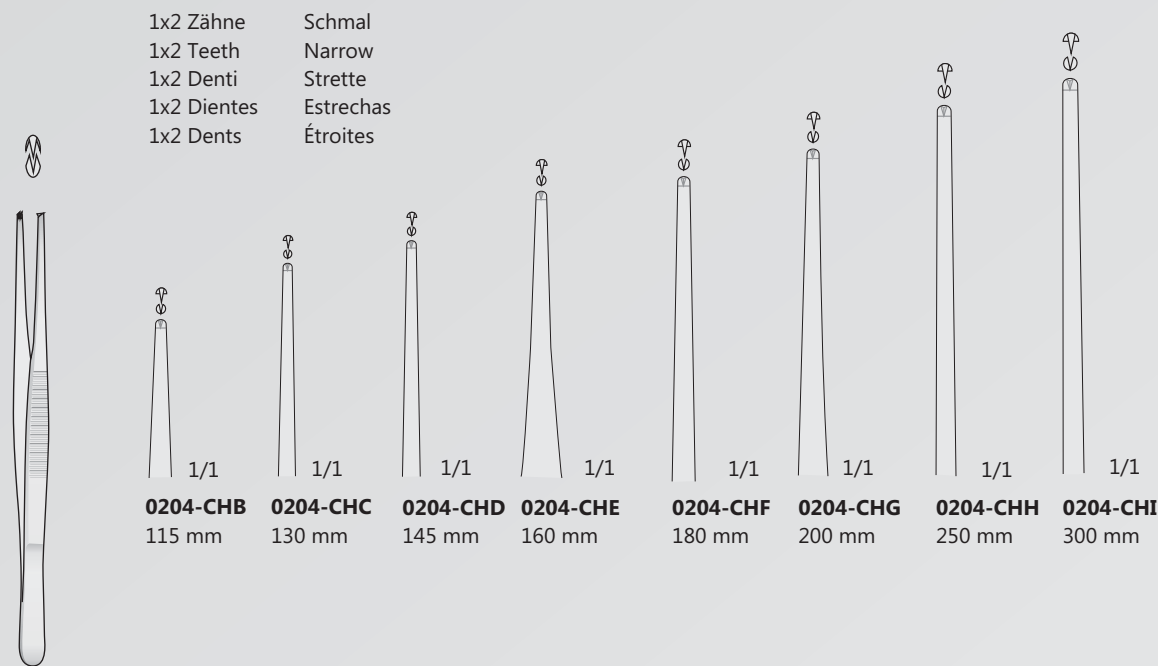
1x2 Zähne Schmal
1x2 Teeth Narrow
1x2 Denti Strette
1x2 Dientes Estrechas
1x2 Dents Étroites

1/1
**0204-CHB**
115 mm

1/1
**0204-CHC**
130 mm

1/1
**0204-CHD**
145 mm

1/1
**0204-CHE**
160 mm

1/1
**0204-CHF**
180 mm

1/1
**0204-CHG**
200 mm

1/1
**0204-CHH**
250 mm

1/1
**0204-CHI**
300 mm